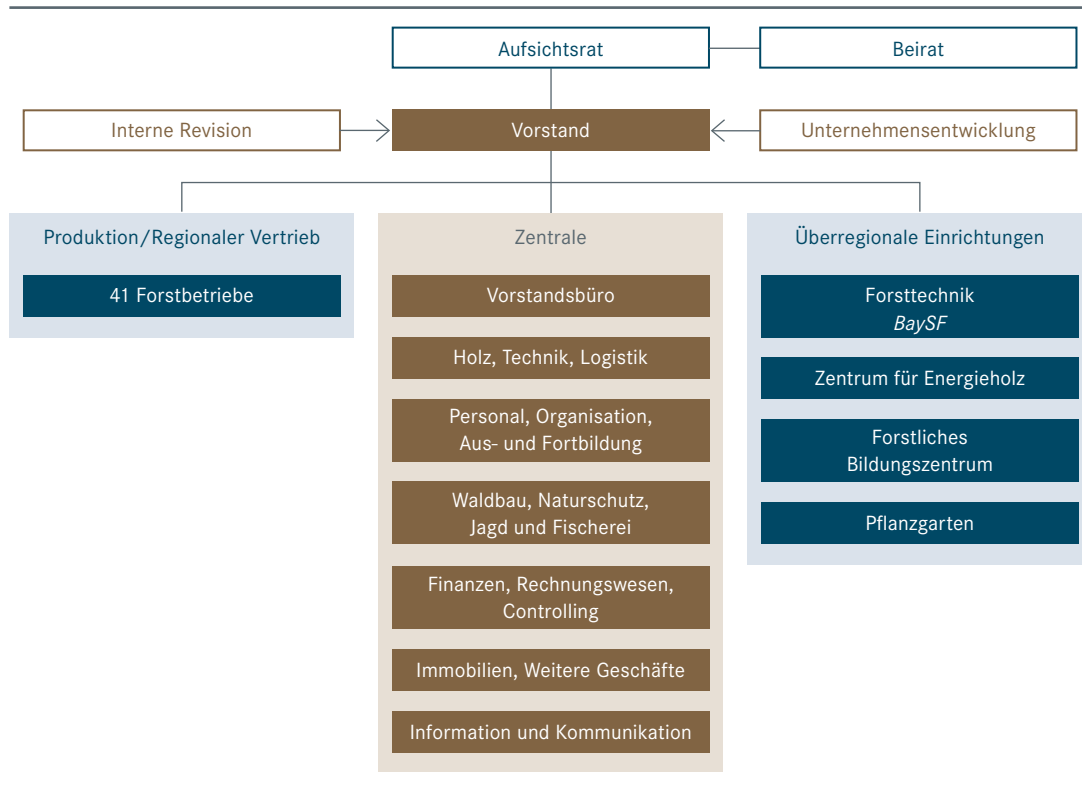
Aufsichtsrat

Beirat

Interne Revision

Vorstand

Unternehmensentwicklung

Produktion/Regionaler Vertrieb

41 Forstbetriebe

Zentrale

Vorstandsbüro

Holz, Technik, Logistik

Personal, Organisation, Aus- und Fortbildung

Waldbau, Naturschutz, Jagd und Fischerei

Finanzen, Rechnungswesen, Controlling

Immobilien, Weitere Geschäfte

Information und Kommunikation

Überregionale Einrichtungen

Forsttechnik *BaySF*

Zentrum für Energieholz

Forstliches Bildungszentrum

Pflanzgarten